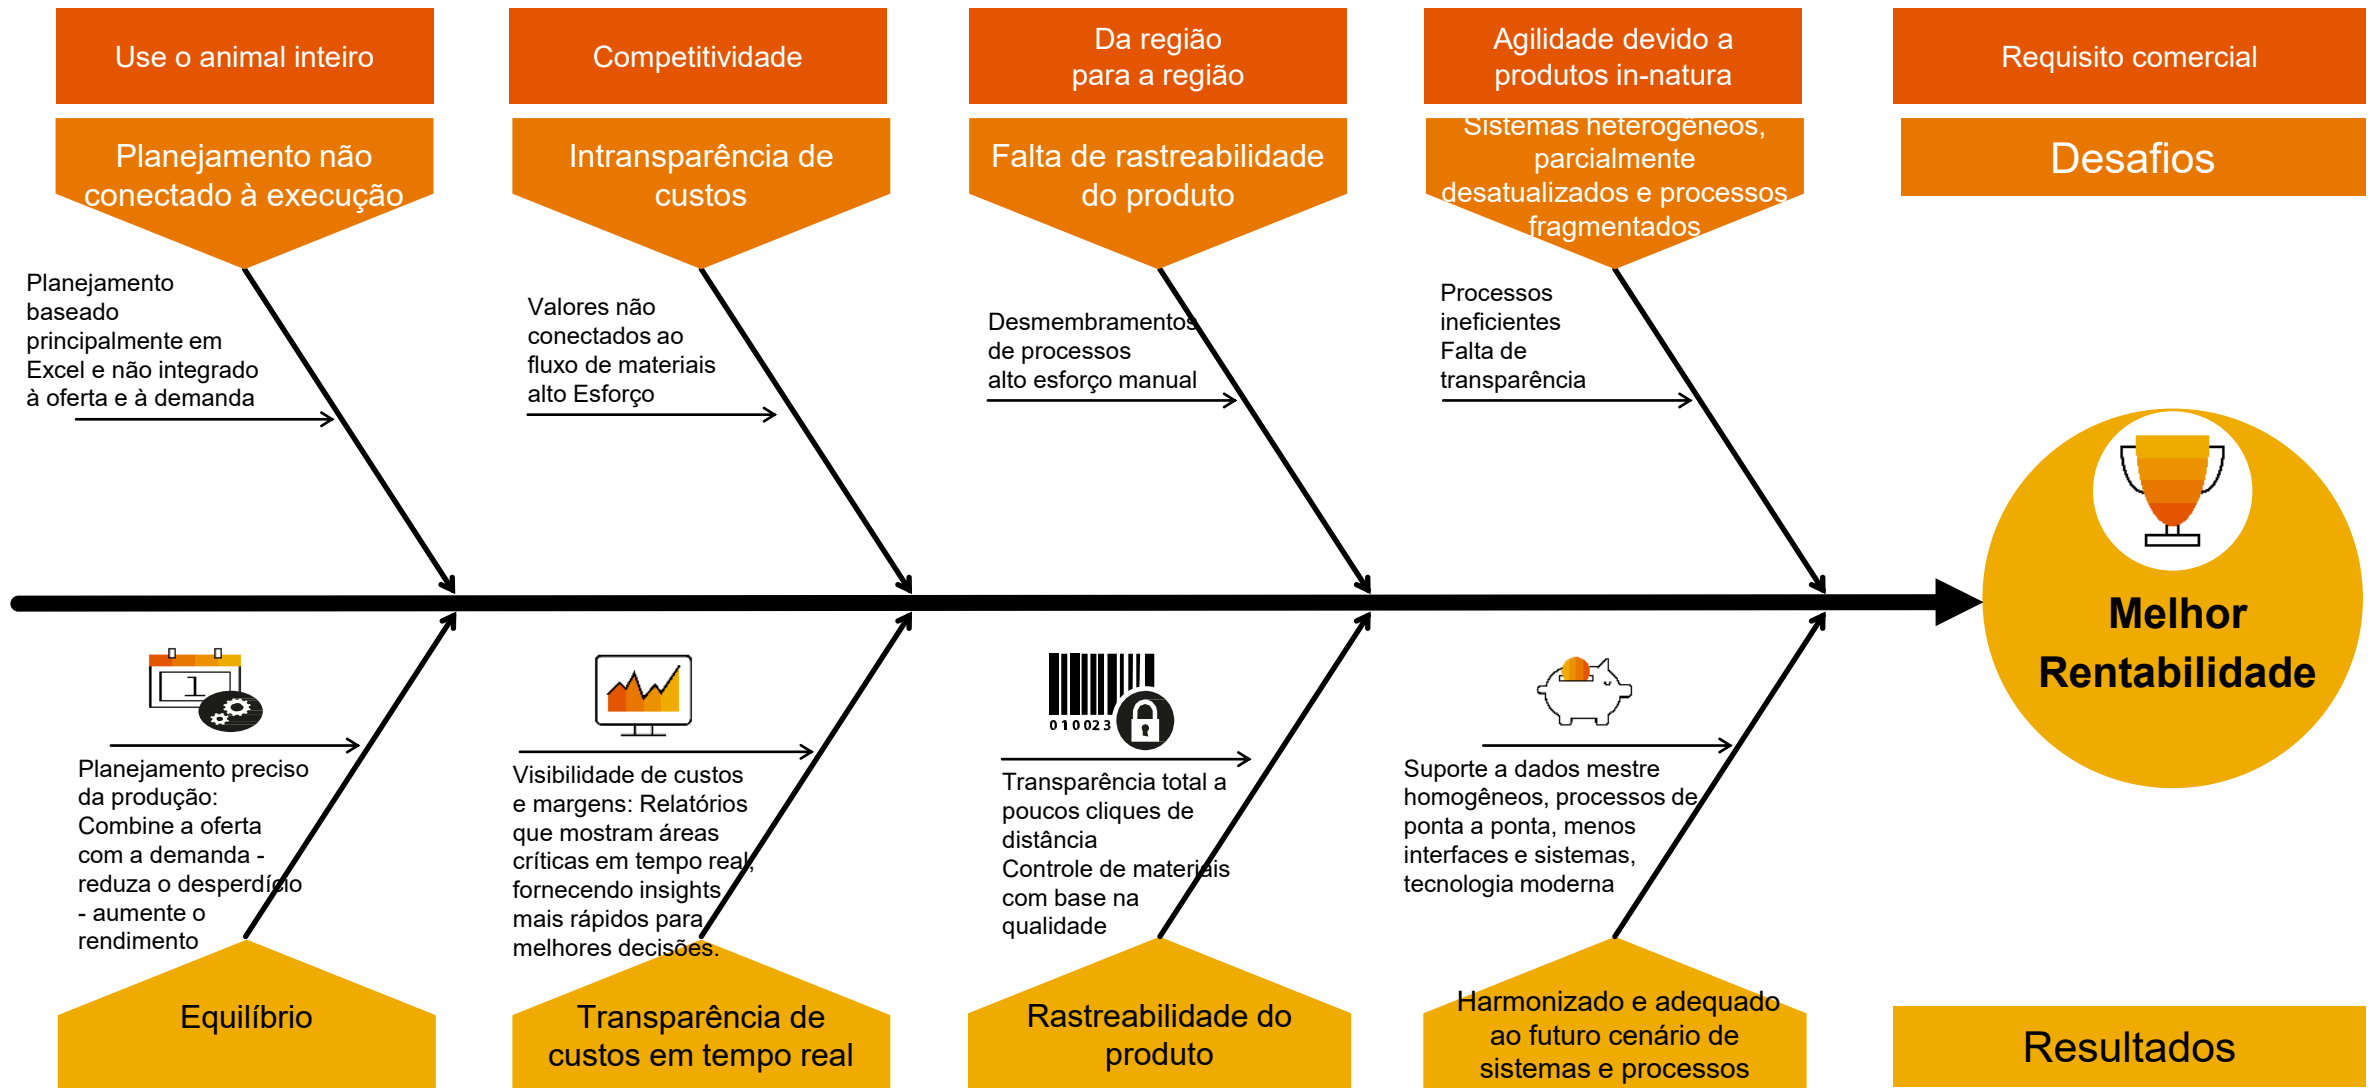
Use o animal inteiro

Competitividade

Da região para a região

Agilidade devido a produtos in-natura

Requisito comercial

Planejamento não conectado à execução

Intransparência de custos

Falta de rastreabilidade do produto

Sistemas heterogêneos, parcialmente desatualizados e processos fragmentados

Desafios

Planejamento baseado principalmente em Excel e não integrado à oferta e à demanda

Valores não conectados ao fluxo de materiais alto Esforço

Desmembramentos de processos alto esforço manual

Processos ineficientes Falta de transparência

Melhor Rentabilidade

1

Planejamento preciso da produção: Combine a oferta com a demanda - reduza o desperdício - aumente o rendimento

Visibilidade de custos e margens: Relatórios que mostram áreas críticas em tempo real, fornecendo insights mais rápidos para melhores decisões.

010023

Transparência total a poucos cliques de distância
Controle de materiais com base na qualidade

Suporte a dados mestre homogêneos, processos de ponta a ponta, menos interfaces e sistemas, tecnologia moderna

Equilíbrio

Transparência de custos em tempo real

Rastreabilidade do produto

Harmonizado e adequado ao futuro cenário de sistemas e processos

Resultados